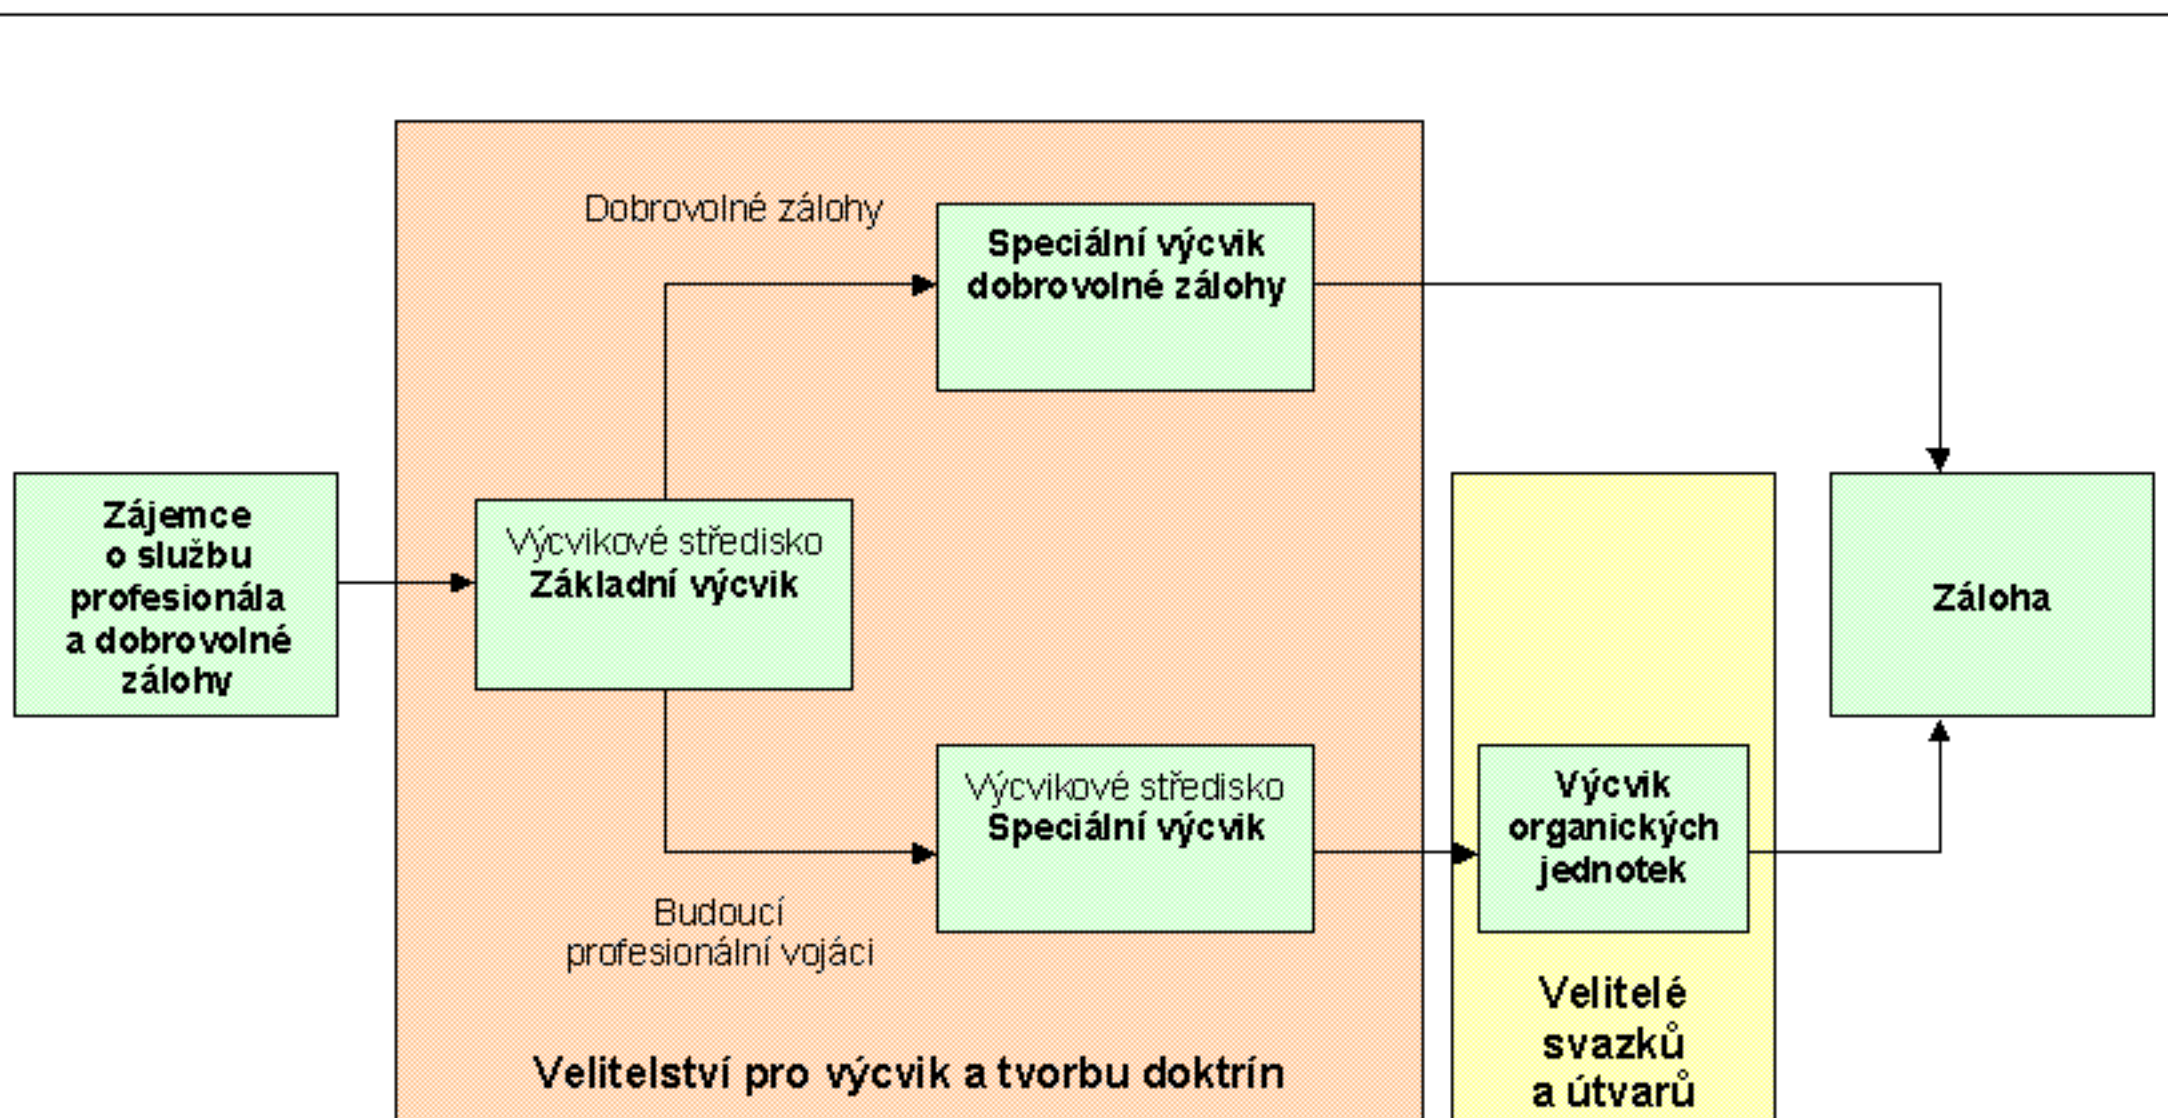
Zájemce o službu profesionála a dobrovolné zálohy

Dobrovolné zálohy

Výcvikové středisko
Základní výcvik

Speciální výcvik dobrovolné zálohy

Výcvikové středisko
Speciální výcvik

Budoucí profesionální vojáci

Velitelství pro výcvik a tvorbu doktrín

Výcvik organických jednotek

Velitelé svazků a útvarů

Záloha